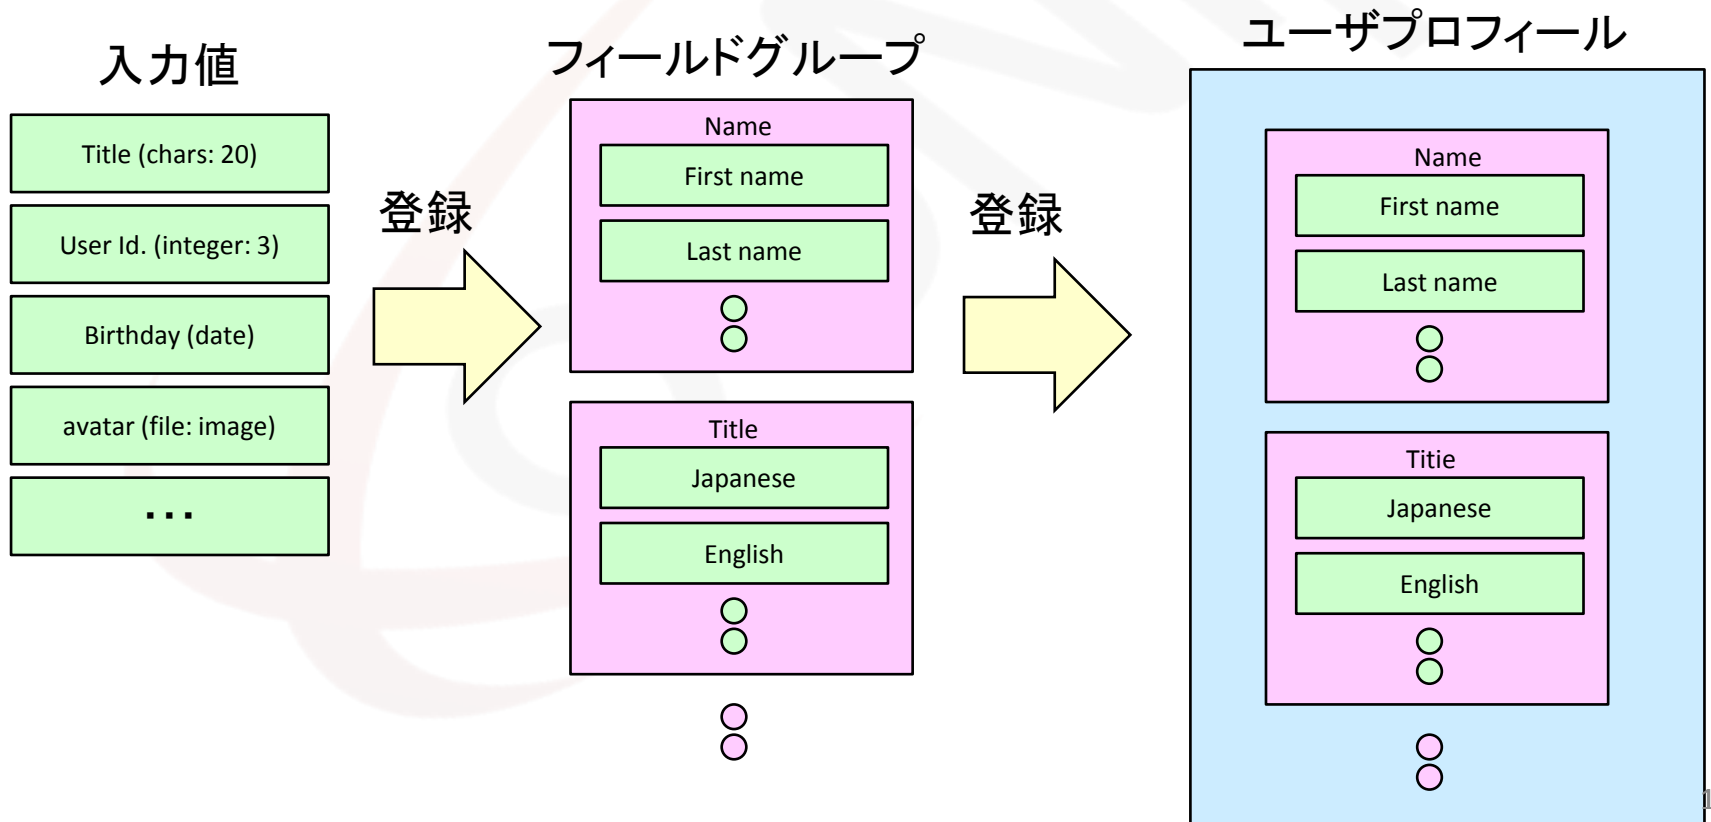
入力値

Title (chars: 20)

User Id. (integer: 3)

Birthday (date)

avatar (file: image)

...

登録

フィールドグループ

Name

First name

Last name

Title

Japanese

English

登録

ユーザプロフィール

Name

First name

Last name

Titie

Japanese

English

1